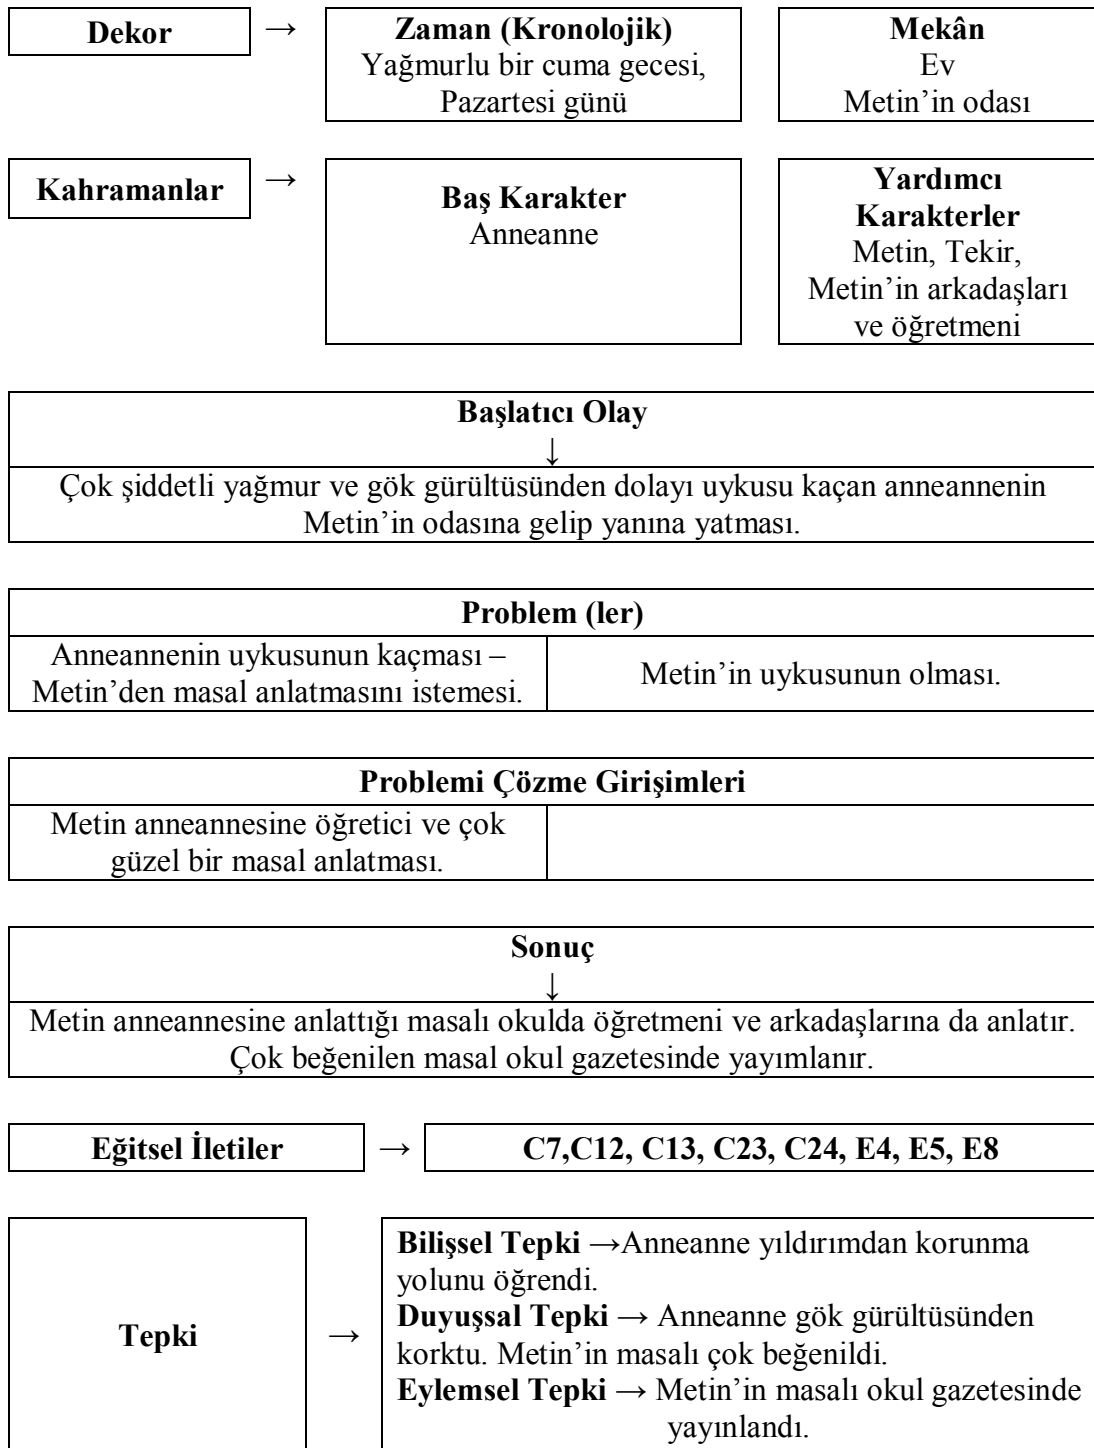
| Dekor | → | Zaman (Kronolojik) Yağmurlu bir cuma gecesi, Pazartesi günü | Mekân Ev Metin'in odası |
|---|---|---|---|

| Kahramanlar | → | Baş Karakter Anneanne | Yardımcı Karakterler Metin, Tekir, Metin'in arkadaşları ve öğretmeni |
|---|---|---|---|

| Başlatıcı Olay ↓ |
|---|
| Çok şiddetli yağmur ve gök gürültüsünden dolayı uykusu kaçan anneannenin Metin'in odasına gelip yanına yatması. |

| Problem (ler) | |
|---|---|
| Anneannenin uykusunun kaçması – Metin'den masal anlatmasını istemesi. | Metin'in uykusunun olması. |

| Problemi Çözme Girişimleri | |
|---|---|
| Metin anneannesine öğretici ve çok güzel bir masal anlatması. | |

| Sonuç ↓ |
|---|
| Metin anneannesine anlattığı masalı okulda öğretmeni ve arkadaşlarına da anlatır. Çok beğenilen masal okul gazetesinde yayımlanır. |

| Eğitsel İletiler | → | C7,C12, C13, C23, C24, E4, E5, E8 |
|---|---|---|

| Tepki | → | Bilişsel Tepki →Anneanne yıldırımdan korunma yolunu öğrendi. Duyuşsal Tepki → Anneanne gök gürültüsünden korktu. Metin'in masalı çok beğenildi. Eylemsel Tepki → Metin'in masalı okul gazetesinde yayınlandı. |
|---|---|---|